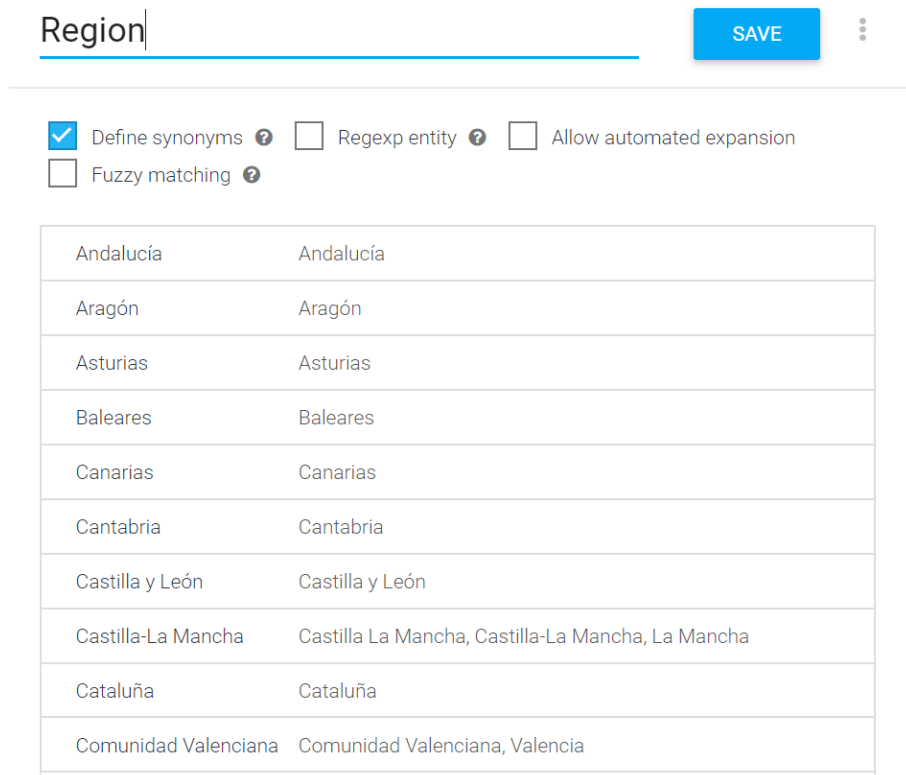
Region

SAVE

Define synonyms
Regexp entity
Allow automated expansion
Fuzzy matching

| | |
|---|---|
| Andalucía | Andalucía |
| Aragón | Aragón |
| Asturias | Asturias |
| Baleares | Baleares |
| Canarias | Canarias |
| Cantabria | Cantabria |
| Castilla y León | Castilla y León |
| Castilla-La Mancha | Castilla La Mancha, Castilla-La Mancha, La Mancha |
| Cataluña | Cataluña |
| Comunidad Valenciana | Comunidad Valenciana, Valencia |